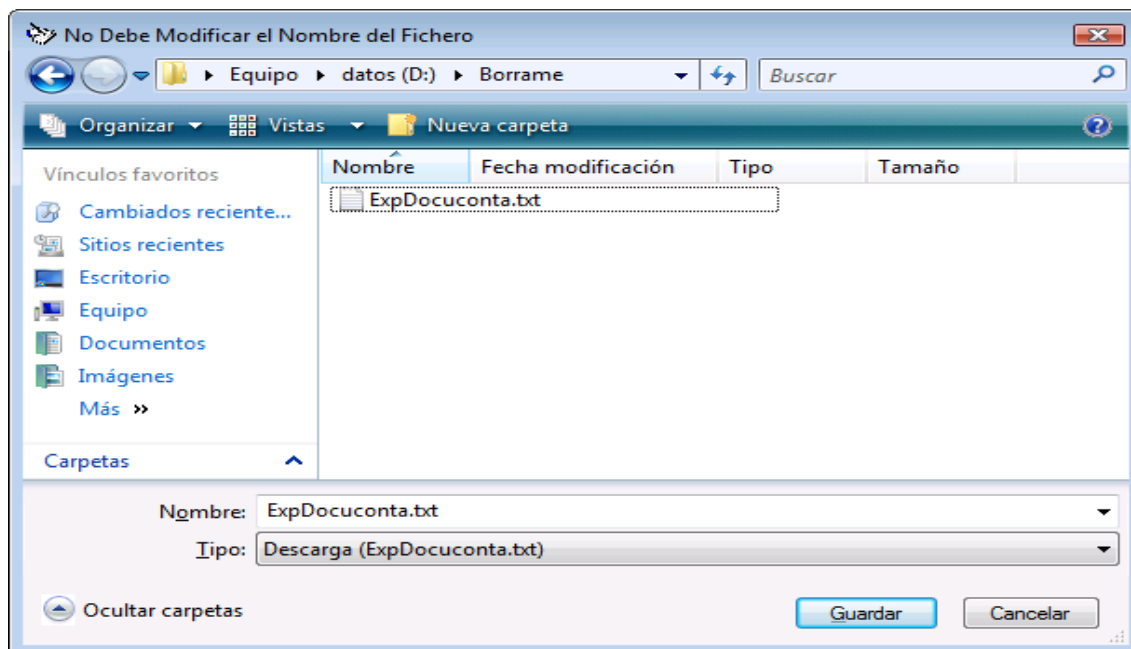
No Debe Modificar el Nombre del Fichero

▸ Equipo ▸ datos (D:) ▸ Borrame

Buscar

Organizar ▾ Vistas ▾ Nueva carpeta

Vínculos favoritos

Cambiados reciente...

Sitios recientes

Escritorio

Equipo

Documentos

Imágenes

Más »

Carpetas

| Nombre | Fecha modificación | Tipo | Tamaño |
|---|---|---|---|
| ExpDocuconta.txt | | | |

Nombre: ExpDocuconta.txt

Tipo: Descarga (ExpDocuconta.txt)

Ocultar carpetas

Guardar

Cancelar